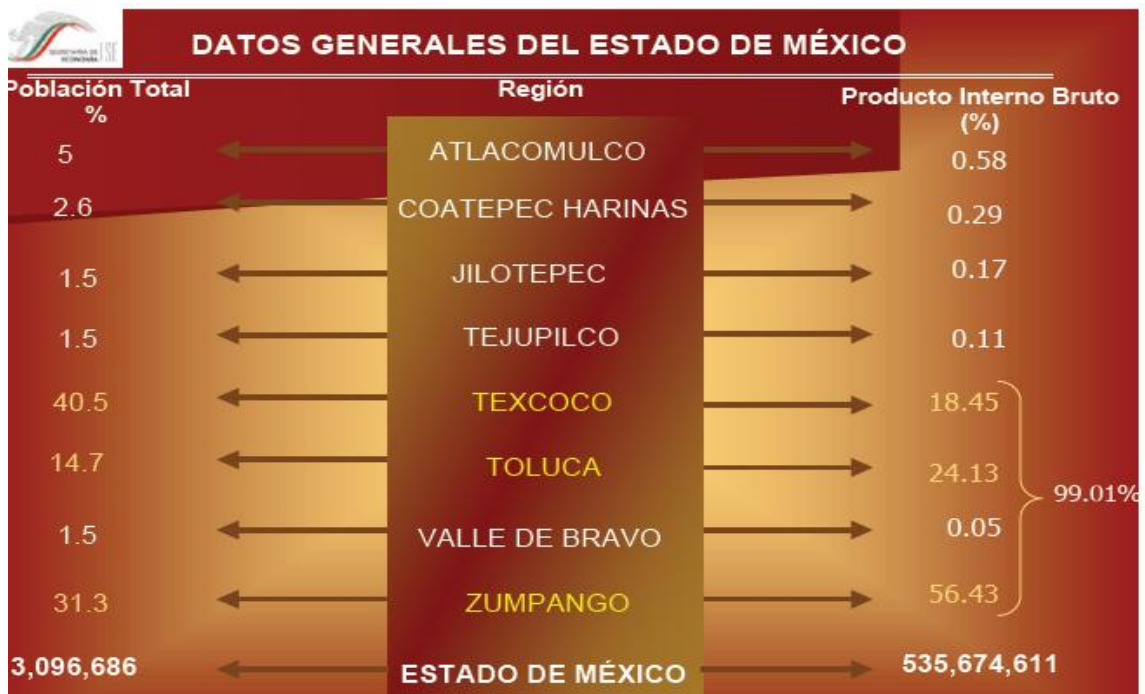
SECRETARÍA DE ECONOMÍA ISE

DATOS GENERALES DEL ESTADO DE MÉXICO

| oblación Total % | Región | Producto Interno Bruto (%) |
|---|---|---|
| 5 | ATLACOMULCO | 0.58 |
| 2.6 | COATEPEC HARINAS | 0.29 |
| 1.5 | JILOTEPEC | 0.17 |
| 1.5 | TEJUPILCO | 0.11 |
| 40.5 | TEXCOCO | 18.45 |
| 14.7 | TOLUCA | 24.13 |
| 1.5 | VALLE DE BRAVO | 0.05 |
| 31.3 | ZUMPANGO | 56.43 |
| 3,096,686 | ESTADO DE MÉXICO | 535,674,611 |

99.01%